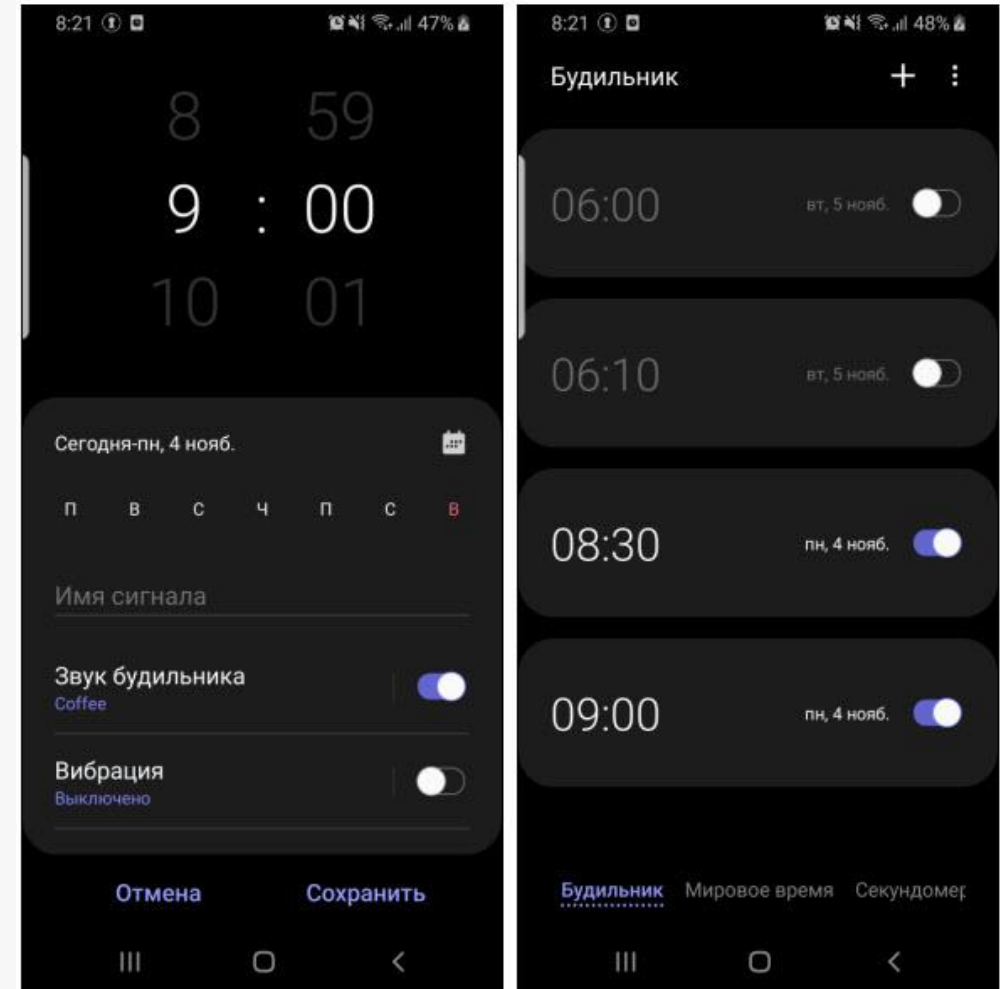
8:21 47%

8 59
9 : 00
10 01

Сегодня-пн, 4 нояб.

п в с ч п с в

Имя сигнала

Звук будильника
Coffee

Вибрация
Выключено

Отмена Сохранить

8:21 48%

Будильник + ⋮

06:00 вт, 5 нояб.

06:10 вт, 5 нояб.

08:30 пн, 4 нояб.

09:00 пн, 4 нояб.

Будильник Мировое время Секундомер